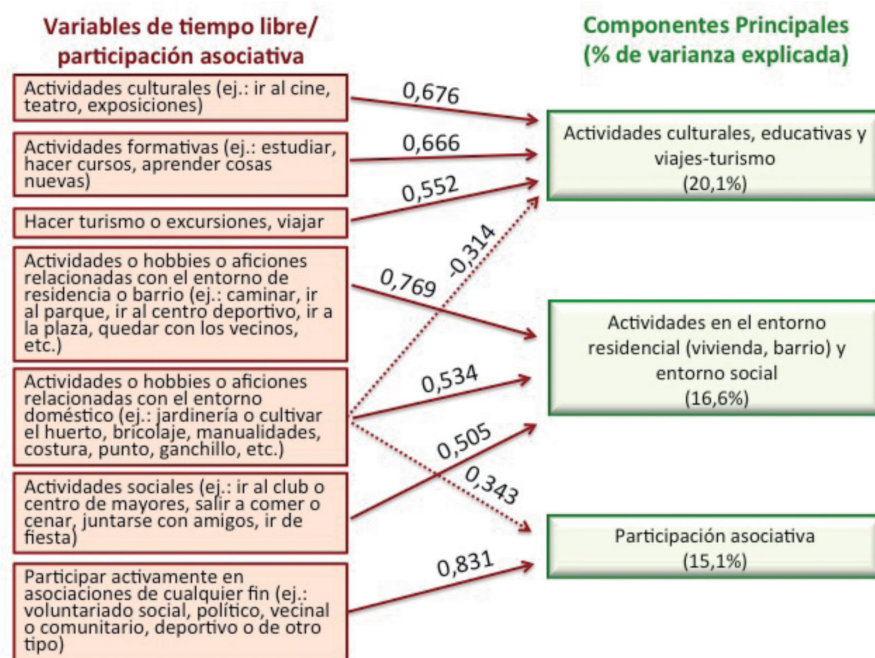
Variables de tiempo libre/ participación asociativa

Componentes Principales (% de varianza explicada)

Actividades culturales (ej.: ir al cine, teatro, exposiciones)

Actividades formativas (ej.: estudiar, hacer cursos, aprender cosas nuevas)

Hacer turismo o excursiones, viajar

Actividades o hobbies o aficiones relacionadas con el entorno de residencia o barrio (ej.: caminar, ir al parque, ir al centro deportivo, ir a la plaza, quedar con los vecinos, etc.)

Actividades o hobbies o aficiones relacionadas con el entorno doméstico (ej.: jardinería o cultivar el huerto, bricolaje, manualidades, costura, punto, ganchillo, etc.)

Actividades sociales (ej.: ir al club o centro de mayores, salir a comer o cenar, juntarse con amigos, ir de fiesta)

Participar activamente en asociaciones de cualquier fin (ej.: voluntariado social, político, vecinal o comunitario, deportivo o de otro tipo)

0,676

0,666

0,552

-0,314

0,769

0,534

0,505

0,343

0,831

Actividades culturales, educativas y viajes-turismo (20,1%)

Actividades en el entorno residencial (vivienda, barrio) y entorno social (16,6%)

Participación asociativa (15,1%)